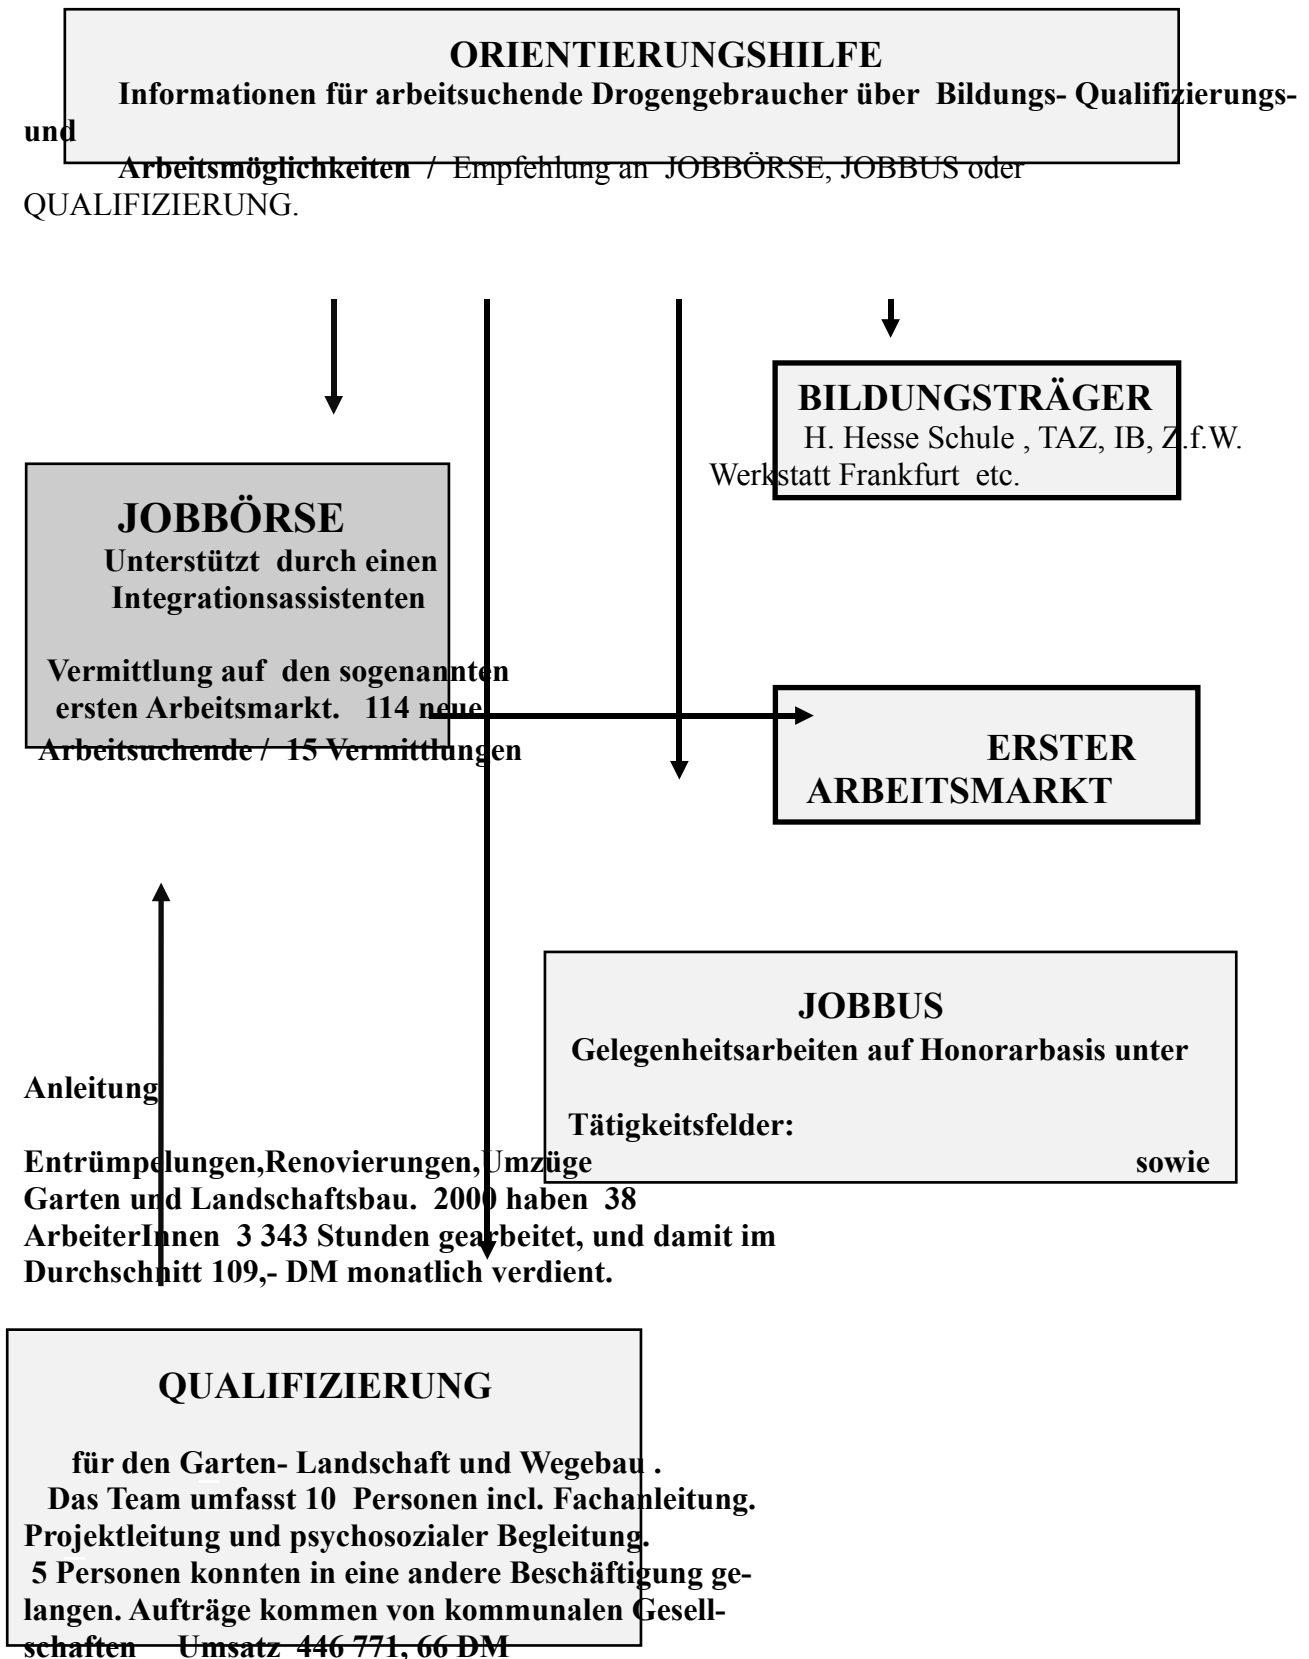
ORIENTIERUNGSHILFE

Informationen für arbeitsuchende Drogengebraucher über Bildungs- Qualifizierungs- und Arbeitsmöglichkeiten / Empfehlung an JOBBÖRSE, JOBBUS oder QUALIFIZIERUNG.

BILDUNGSTRÄGER

H. Hesse Schule , TAZ, IB, Z.f.W. Werkstatt Frankfurt etc.

JOBBÖRSE

Unterstützt durch einen Integrationsassistenten

Vermittlung auf den sogenannten ersten Arbeitsmarkt. 114 neue Arbeitsuchende / 15 Vermittlungen

ERSTER ARBEITSMARKT

JOBBUS

Gelegenheitsarbeiten auf Honorarbasis unter Anleitung

Tätigkeitsfelder: Entrümpelungen,Renovierungen,Umzüge sowie Garten und Landschaftsbau. 2000 haben 38 ArbeiterInnen 3 343 Stunden gearbeitet, und damit im Durchschnitt 109,- DM monatlich verdient.

QUALIFIZIERUNG

für den Garten- Landschaft und Wegebau .
Das Team umfasst 10 Personen incl. Fachanleitung. Projektleitung und psychosozialer Begleitung.
5 Personen konnten in eine andere Beschäftigung gelangen. Aufträge kommen von kommunalen Gesellschaften Umsatz 446 771, 66 DM